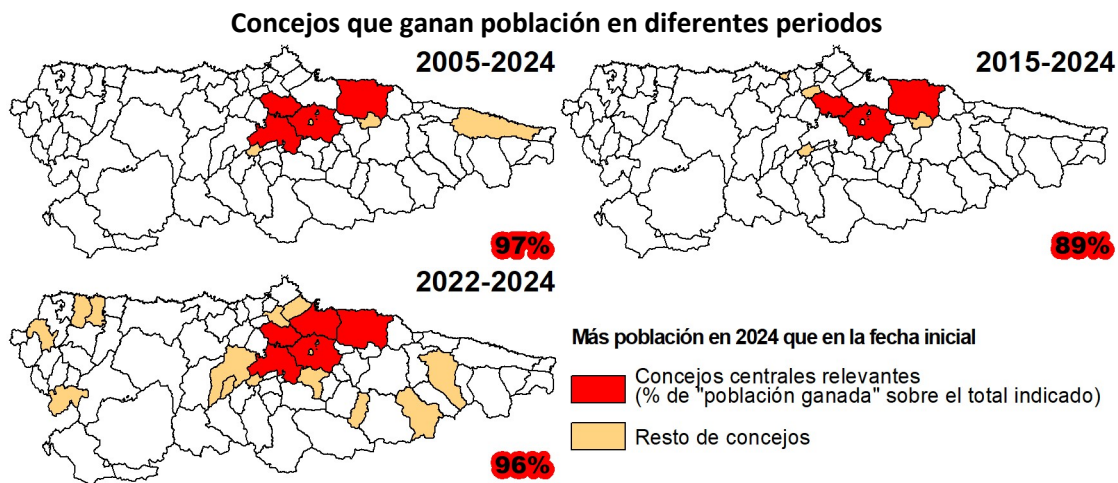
Concejos que ganan población en diferentes periodos

2005-2024

97%

2015-2024

89%

2022-2024

96%

Más población en 2024 que en la fecha inicial

Concejos centrales relevantes (% de "población ganada" sobre el total indicado)

Resto de concejos